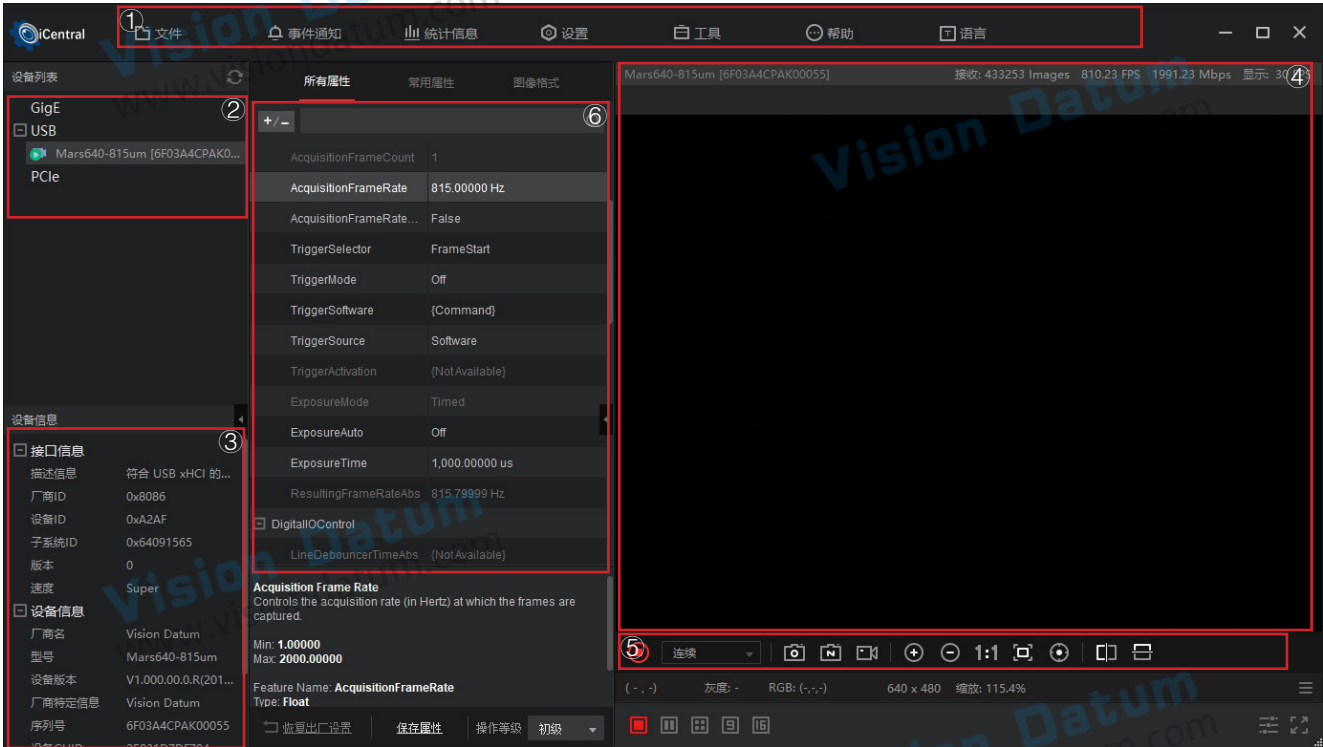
iCentral ① 文件 事件通知 统计信息 设置 工具 帮助 语言

设备列表
② GigE
USB
Mars640-815um [6F03A4CPAK0...
PCIe

所有属性 常用属性 图像格式
⑥ +/−

| | |
|---|---|
| AcquisitionFrameCount | 1 |
| AcquisitionFrameRate | 815.00000 Hz |
| AcquisitionFrameRate... | False |
| TriggerSelector | FrameStart |
| TriggerMode | Off |
| TriggerSoftware | {Command} |
| TriggerSource | Software |
| TriggerActivation | {Not Available} |
| ExposureMode | Timed |
| ExposureAuto | Off |
| ExposureTime | 1,000.00000 us |
| ResultingFrameRateAbs | 815.79999 Hz |

DigitalIOControl
LineDebouncerTimeAbs {Not Available}

Acquisition Frame Rate
Controls the acquisition rate (in Hertz) at which the frames are captured.

Min: 1.00000
Max: 2000.00000

Feature Name: AcquisitionFrameRate
Type: Float

恢复出厂设置 保存属性 操作等级 初级

设备信息
③ 接口信息
描述信息 符合 USB xHCI 的...
厂商ID 0x8086
设备ID 0xA2AF
子系统ID 0x64091565
版本 0
速度 Super
设备信息
厂商名 Vision Datum
型号 Mars640-815um
设备版本 V1.000.00.0.R(201...
厂商特定信息 Vision Datum
序列号 6F03A4CPAK00055
设备GUID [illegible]

Mars640-815um [6F03A4CPAK00055] 接收: 433253 Images 810.23 FPS 1991.23 Mbps 显示: 30 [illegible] ④

⑤ 连续 1:1

( - , - ) 灰度: - RGB: (-,-,-) 640 x 480 缩放: 115.4%

Vision Datum www.visiondatum.com